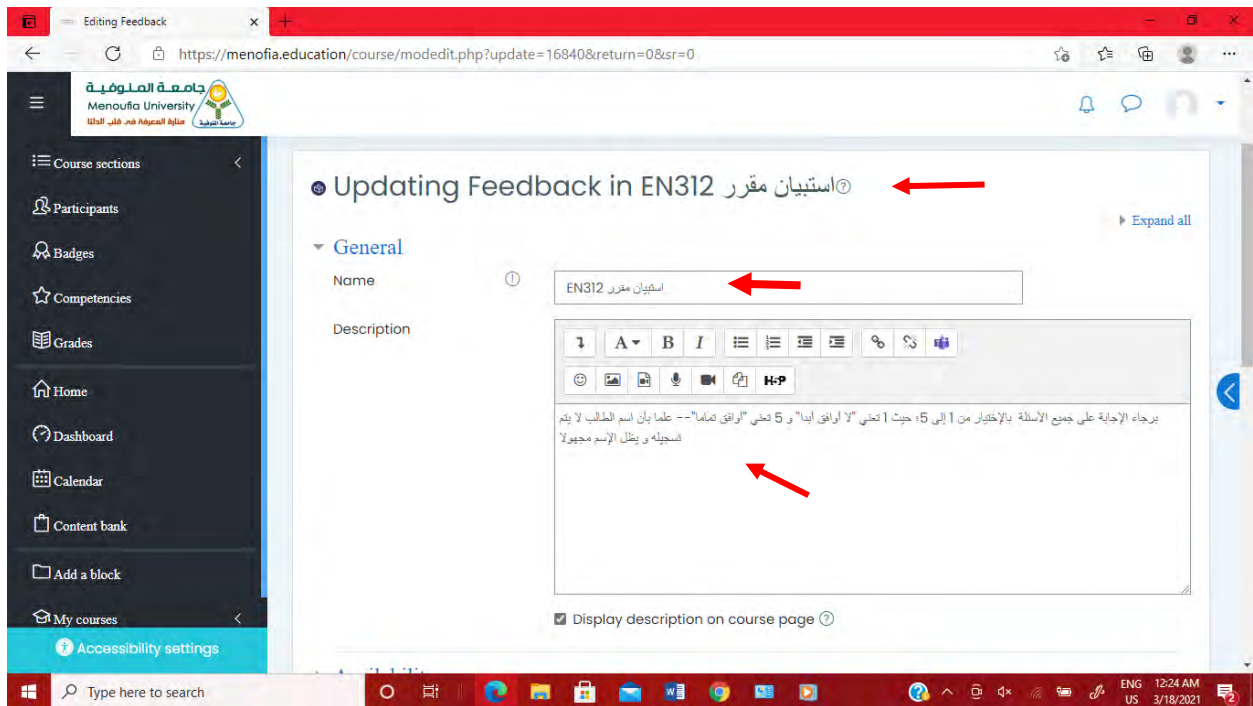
Editing Feedback

https://menofia.education/course/modedit.php?update=16840&return=0&sr=0

جامعة المنوفية
Menoufia University
منارة المعرفة في قلب الدلتا

Course sections
Participants
Badges
Competencies
Grades
Home
Dashboard
Calendar
Content bank
Add a block
My courses
Accessibility settings

Updating Feedback in EN312 استبيان مقرر

Expand all

General

Name
استبيان مقرر EN312

Description

برجاء الإجابة على جميع الأسئلة بالإختيار من 1 إلى 5؛ حيث 1 تعني "لا أوافق أبدا" و 5 تعني "أوافق تماما"-- علما بأن اسم الطالب لا يتم تسجيله و يظل الإسم مجهولا

Display description on course page

Type here to search

ENG US 12:24 AM 3/18/2021